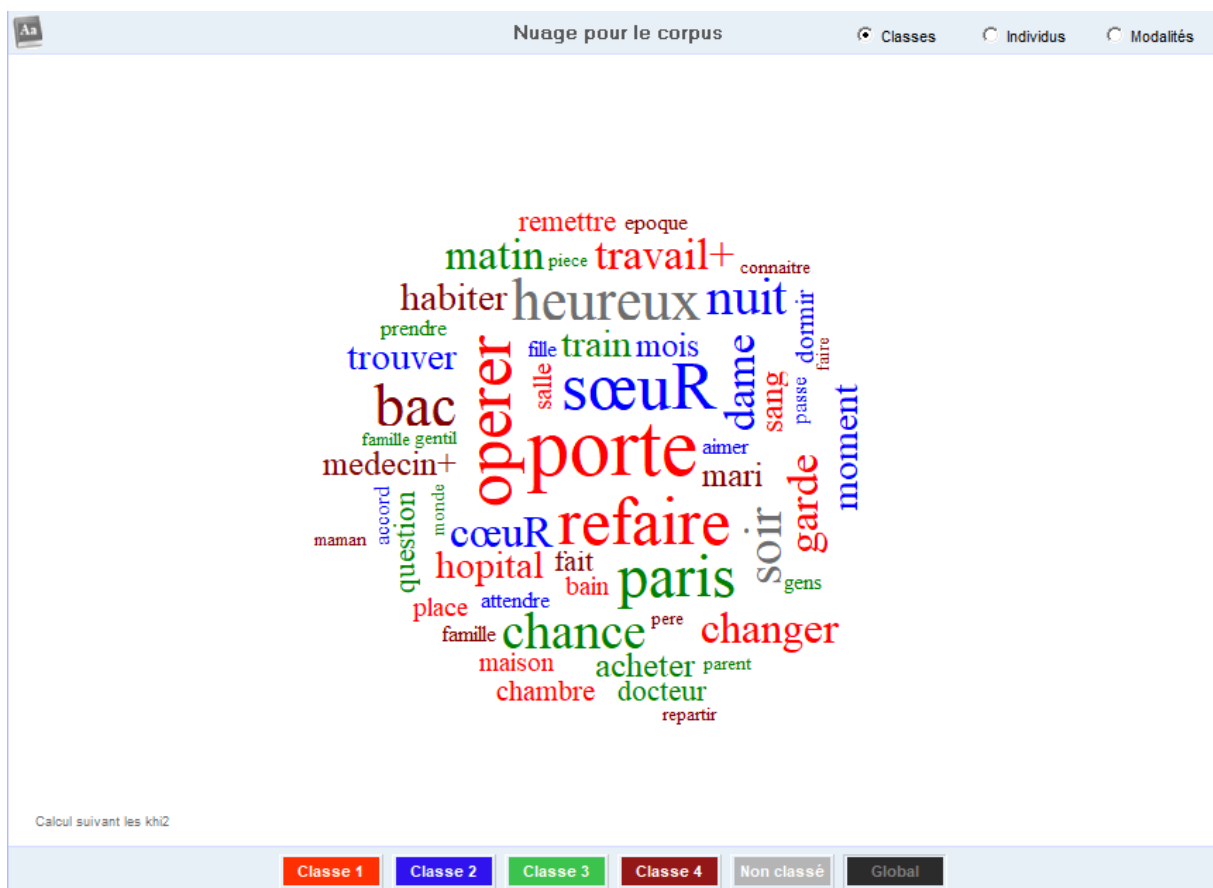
Aa

Nuage pour le corpus

Classes Individus Modalités

remettre epoque
matin piece travail+ connaitre
habiter heureux nuit
prendre dormir
trouver fille train mois faire
operer sœuR dame
bac salle sang passe
famille gentil moment
medecin+ porte aimer
mari
accord monde
maman question cœuR refaire soir garde
hopital fait
paris
bain gens
place attendre
famille chance pere changer
maison acheter parent
chambre docteur
repartir

Calcul suivant les khi2

Classe 1 Classe 2 Classe 3 Classe 4 Non classé Global